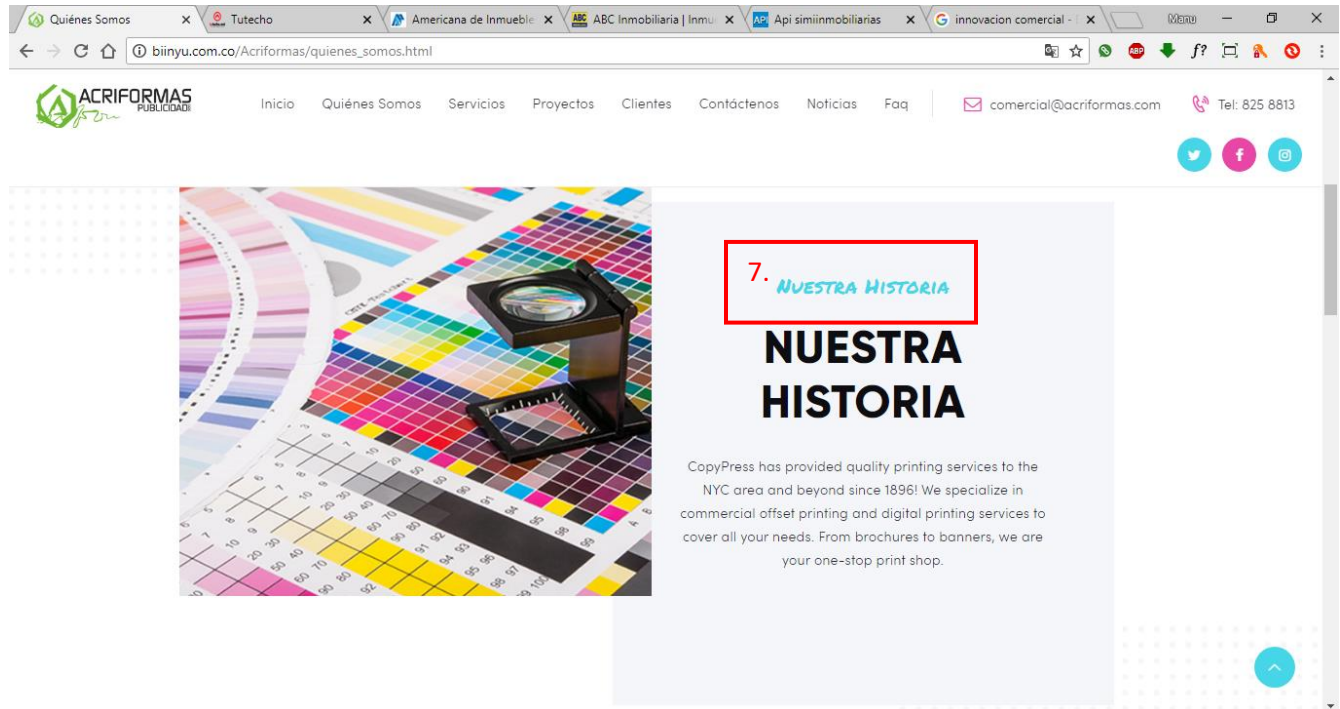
Quiénes Somos ×
Tutecho ×
Americana de Inmueble ×
ABC Inmobiliaria | Inmu ×
Api simiinmobiliarias ×
innovacion comercial - ×
Manu

biinyu.com.co/Acriformas/quienes_somos.html

ACRIFORMAS PUBLICIDAD!

Inicio Quiénes Somos Servicios Proyectos Clientes Contáctenos Noticias Faq

comercial@acriformas.com

Tel: 825 8813

7. Nuestra Historia

NUESTRA HISTORIA

CopyPress has provided quality printing services to the NYC area and beyond since 1896! We specialize in commercial offset printing and digital printing services to cover all your needs. From brochures to banners, we are your one-stop print shop.